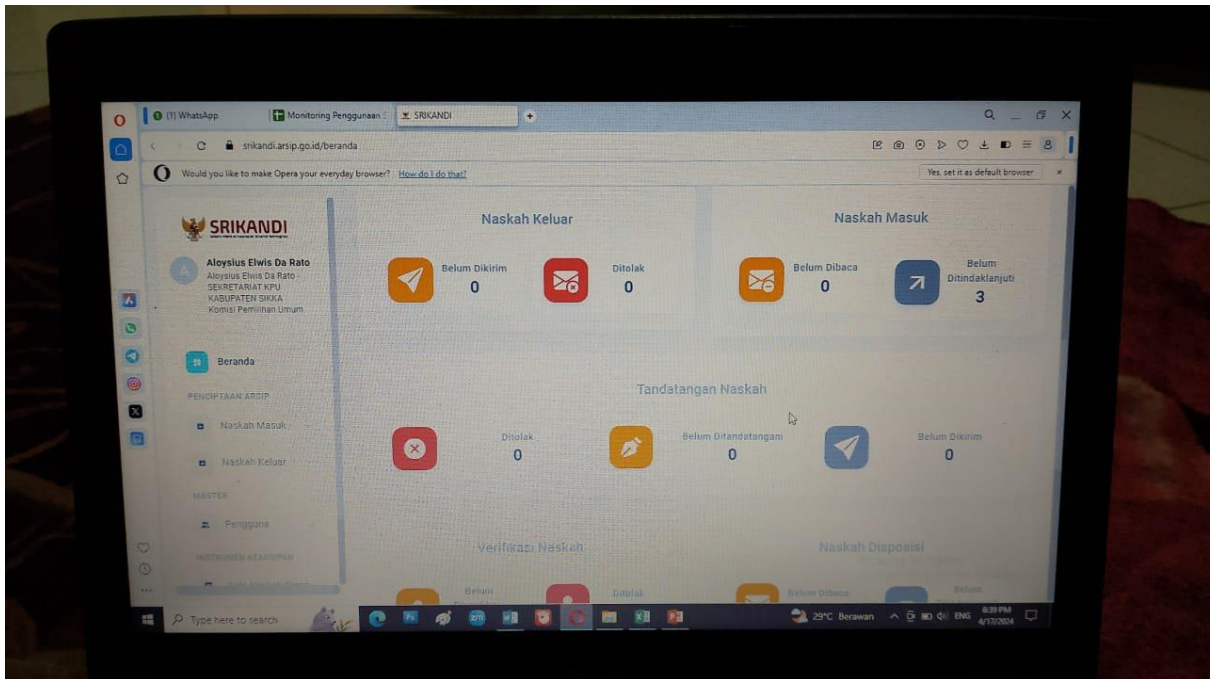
(1) WhatsApp | Monitoring Penggunaan | SRIKANDI

srikandi.arsip.go.id/beranda

Would you like to make Opera your everyday browser? How do I do that?

Yes, set it as default browser

SRIKANDI

Aloysius Elwis Da Rato
Aloysius Elwis Da Rato - SEKRETARIAT KPU KABUPATEN SIKKA
Komisi Pemilihan Umum

Beranda

PENCIPTAAN ARSIP

Naskah Masuk

Naskah Keluar

MASTER

Pengguna

INSTRUMEN KEARSIPAN

Naskah Keluar

Belum Dikirim
0

Ditolak
0

Naskah Masuk

Belum Dibaca
0

Belum Ditindaklanjuti
3

Tandatangan Naskah

Ditolak
0

Belum Ditandatangani
0

Belum Dikirim
0

Verifikasi Naskah

Belum

Ditolak

Naskah Disposisi

Belum Dibaca

Belum

Type here to search

29°C Berawan

ENG

6:39 PM
4/17/2024